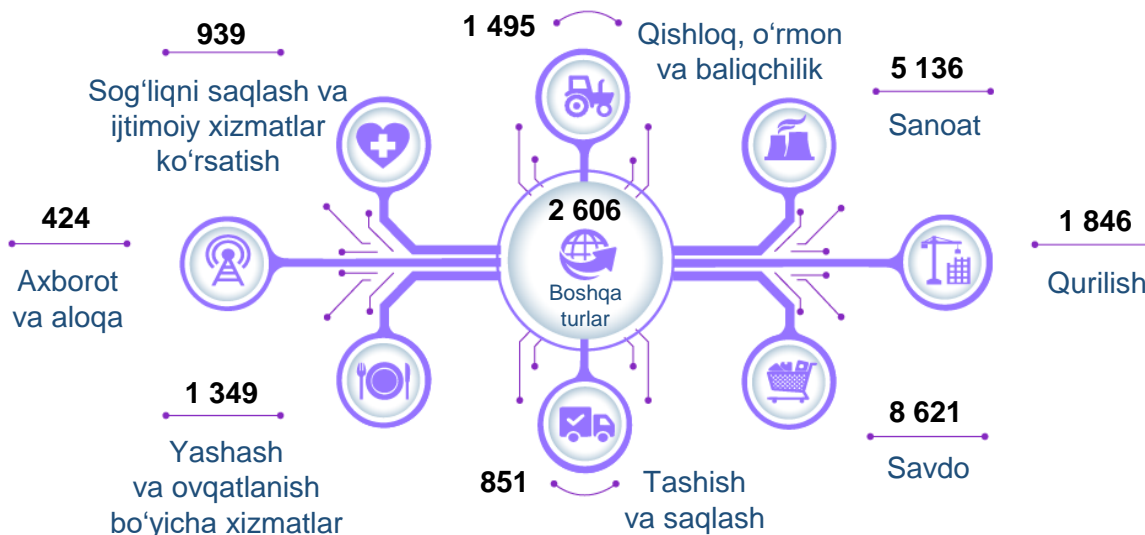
939

Sog‘liqni saqlash va ijtimoiy xizmatlar ko‘rsatish

1 495

Qishloq, o‘rmon va baliqchilik

5 136

Sanoat

424

Axborot va aloqa

2 606

Boshqa turlar

1 846

Qurilish

1 349

Yashash va ovqatlanish bo‘yicha xizmatlar

851

Tashish va saqlash

8 621

Savdo